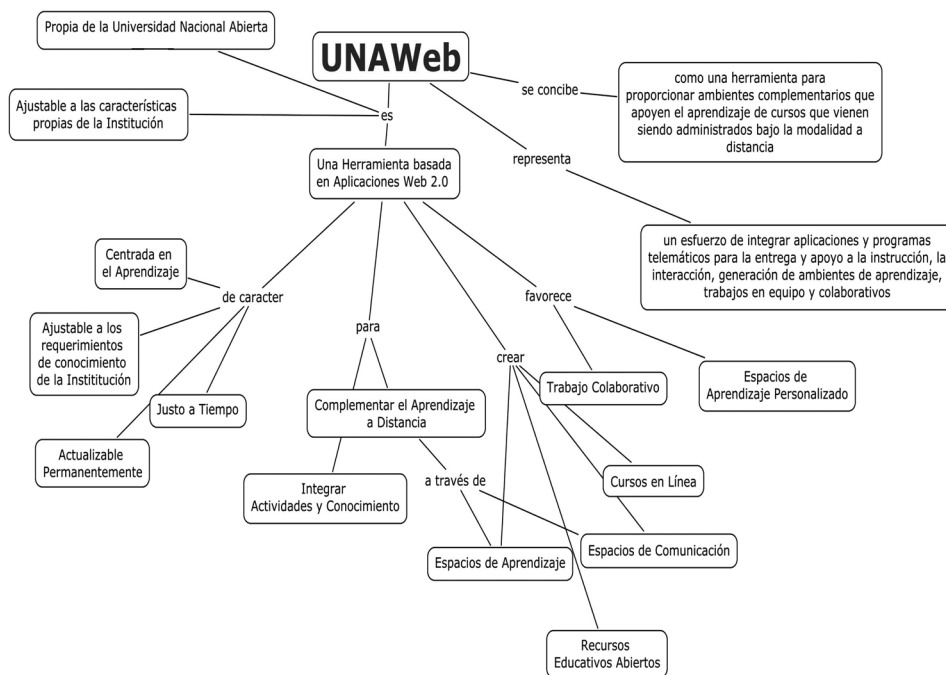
UNAWeb

Propia de la Universidad Nacional Abierta

Ajustable a las características propias de la Institución

es

se concibe

como una herramienta para proporcionar ambientes complementarios que apoyen el aprendizaje de cursos que vienen siendo administrados bajo la modalidad a distancia

representa

un esfuerzo de integrar aplicaciones y programas telemáticos para la entrega y apoyo a la instrucción, la interacción, generación de ambientes de aprendizaje, trabajos en equipo y colaborativos

Una Herramienta basada en Aplicaciones Web 2.0

de caracter

Centrada en el Aprendizaje

Ajustable a los requerimientos de conocimiento de la Instittución

Justo a Tiempo

Actualizable Permanentemente

para

Complementar el Aprendizaje a Distancia

Integrar Actividades y Conocimiento

a través de

Espacios de Aprendizaje

crear

Trabajo Colaborativo

Cursos en Línea

Espacios de Comunicación

Recursos Educativos Abiertos

favorece

Espacios de Aprendizaje Personalizado